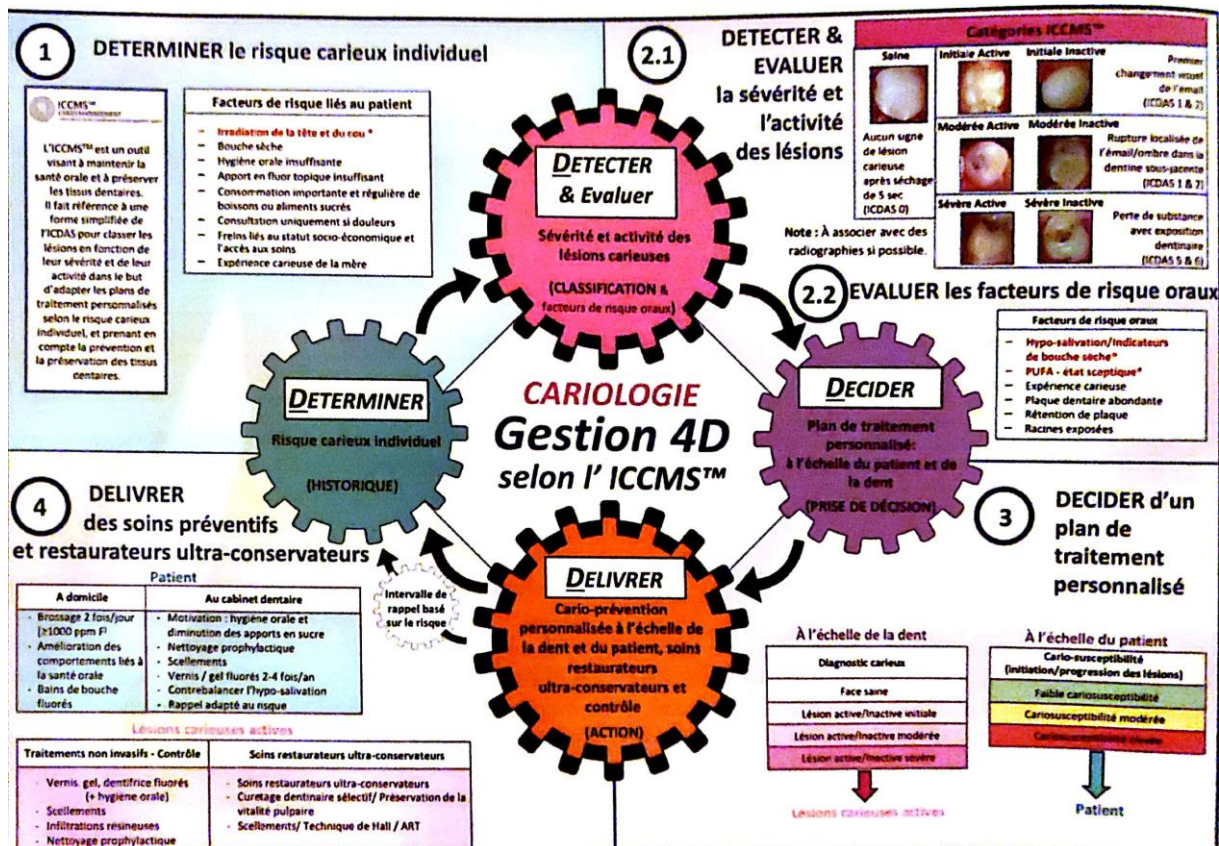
1 DETERMINER le risque carieux individuel

ICCMS™

L'ICCMS™ est un outil visant à maintenir la santé orale et à préserver les tissus dentaires. Il fait référence à une forme simplifiée de l'ICDAS pour classer les lésions en fonction de leur sévérité et de leur activité dans le but d'adapter les plans de traitement personnalisés selon le risque carieux individuel, et prenant en compte la prévention et la préservation des tissus dentaires.

Facteurs de risque liés au patient
- Irradiation de la tête et du cou *
- Bouche sèche
- Hygiène orale insuffisante
- Apport en fluor topique insuffisant
- Consommation importante et régulière de boissons ou aliments sucrés
- Consultation uniquement si douleurs
- Freins liés au statut socio-économique et l'accès aux soins
- Expérience carieuse de la mère

2.1 DETECTER & EVALUER la sévérité et l'activité des lésions

Catégories ICCMS™

| Saine | Initiale Active | Initiale Inactive | Premier changement visuel de l'émail (ICDAS 1 & 2) |
|---|---|---|---|
| Aucun signe de lésion carieuse après séchage de 5 sec (ICDAS 0) | Modérée Active | Modérée Inactive | Rupture localisée de l'émail/ombre dans la dentine sous-jacente (ICDAS 3 & 4) |
| | Sévère Active | Sévère Inactive | Perte de substance avec exposition dentinaire (ICDAS 5 & 6) |

Note : À associer avec des radiographies si possible.

DETECTER & Evaluer
Sévérité et activité des lésions carieuses
(CLASSIFICATION & facteurs de risque oraux)

2.2 EVALUER les facteurs de risque oraux

Facteurs de risque oraux
- Hypo-salivation/indicateurs de bouche sèche*
- PUFA - état septique*
- Expérience carieuse
- Plaque dentaire abondante
- Rétention de plaque
- Racines exposées

DETERMINER
Risque carieux individuel
(HISTORIQUE)

CARIOLOGIE
Gestion 4D
selon l' ICCMS™

DECIDER
Plan de traitement personnalisé: à l'échelle du patient et de la dent
(PRISE DE DÉCISION)

3 DECIDER d'un plan de traitement personnalisé

4 DELIVRER des soins préventifs et restaurateurs ultra-conservateurs

Intervalle de rappel basé sur le risque

DELIVRER
Cario-prévention personnalisée à l'échelle de la dent et du patient, soins restaurateurs ultra-conservateurs et contrôle
(ACTION)

Patient
| A domicile | Au cabinet dentaire |
|---|---|
| - Brossage 2 fois/jour (≥1000 ppm F) - Amélioration des comportements liés à la santé orale - Bains de bouche fluorés | - Motivation : hygiène orale et diminution des apports en sucre - Nettoyage prophylactique - Scellements - Vernis / gel fluorés 2-4 fois/an - Contrebalancer l'hypo-salivation - Rappel adapté au risque |

Lésions carieuses actives
| Traitements non invasifs - Contrôle | Soins restaurateurs ultra-conservateurs |
|---|---|
| - Vernis, gel, dentifrice fluorés (+ hygiène orale) - Scellements - Infiltrations résineuses - Nettoyage prophylactique | - Soins restaurateurs ultra-conservateurs - Curetage dentinaire sélectif/ Préservation de la vitalité pulpaire - Scellements/ Technique de Hall / ART |

À l'échelle de la dent
Diagnostic carieux
Face saine
Lésion active/inactive initiale
Lésion active/inactive modérée
Lésion active/inactive sévère
Lésions carieuses actives

À l'échelle du patient
Cario-susceptibilité (initiation/progression des lésions)
Faible cariosusceptibilité
Cariosusceptibilité modérée
Cariosusceptibilité élevée
Patient